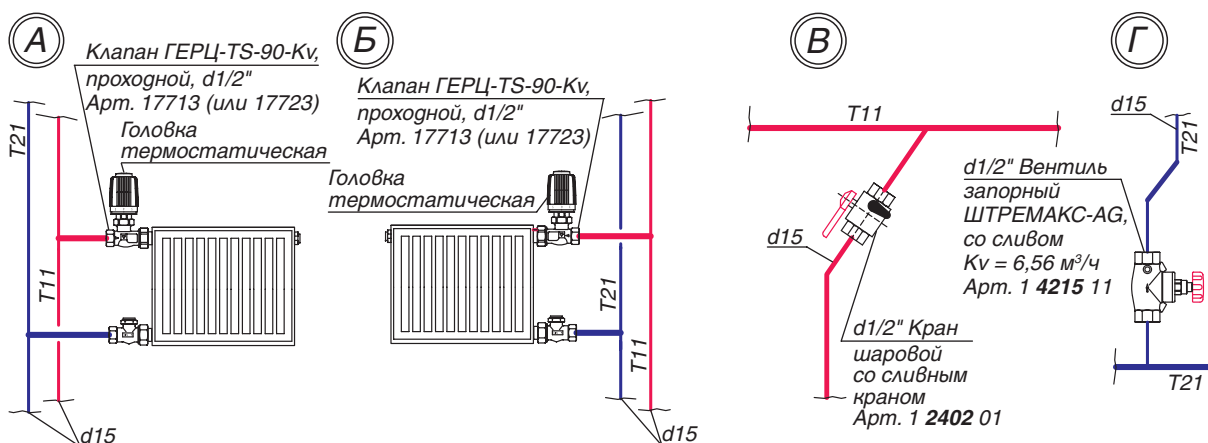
А

Клапан ГЕРЦ-TS-90-Kv, проходной, d1/2"
Арт. 17713 (или 17723)

Головка термостатическая

T21

T11

d15

Б

Клапан ГЕРЦ-TS-90-Kv, проходной, d1/2"
Арт. 17713 (или 17723)

Головка термостатическая

T21

T11

d15

В

T11

d15

d1/2" Кран шаровой со сливным краном
Арт. 1 **2402** 01

Г

d15

T21

d1/2" Вентиль запорный ШТРЕМАКС-AG, со сливом
Kv = 6,56 м$^3$/ч
Арт. 1 **4215** 11

T21